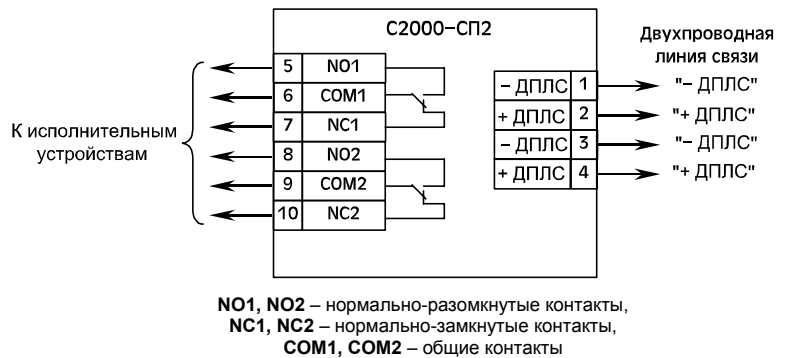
С2000–СП2

Двухпроводная линия связи

К исполнительным устройствам

| 5 | NO1 |
|---|---|
| 6 | COM1 |
| 7 | NC1 |
| 8 | NO2 |
| 9 | COM2 |
| 10 | NC2 |

| – ДПЛС | 1 |
|---|---|
| + ДПЛС | 2 |
| – ДПЛС | 3 |
| + ДПЛС | 4 |

"– ДПЛС"
"+ ДПЛС"
"– ДПЛС"
"+ ДПЛС"

**NO1, NO2** – нормально-разомкнутые контакты,
**NC1, NC2** – нормально-замкнутые контакты,
**COM1, COM2** – общие контакты